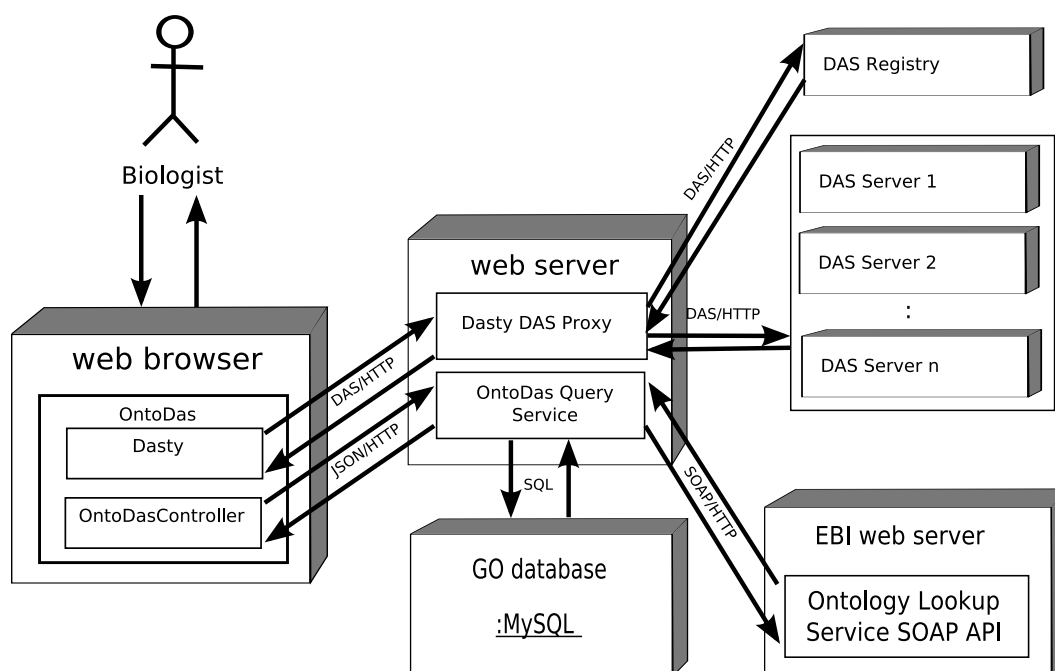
Biologist

web browser

OntoDas

Dasty

OntoDasController

DAS/HTTP

JSON/HTTP

web server

Dasty DAS Proxy

OntoDas Query Service

SQL

GO database

:MySQL

DAS/HTTP

DAS Registry

DAS/HTTP

DAS Server 1

DAS Server 2

:

DAS Server n

SOAP/HTTP

EBI web server

Ontology Lookup Service SOAP API